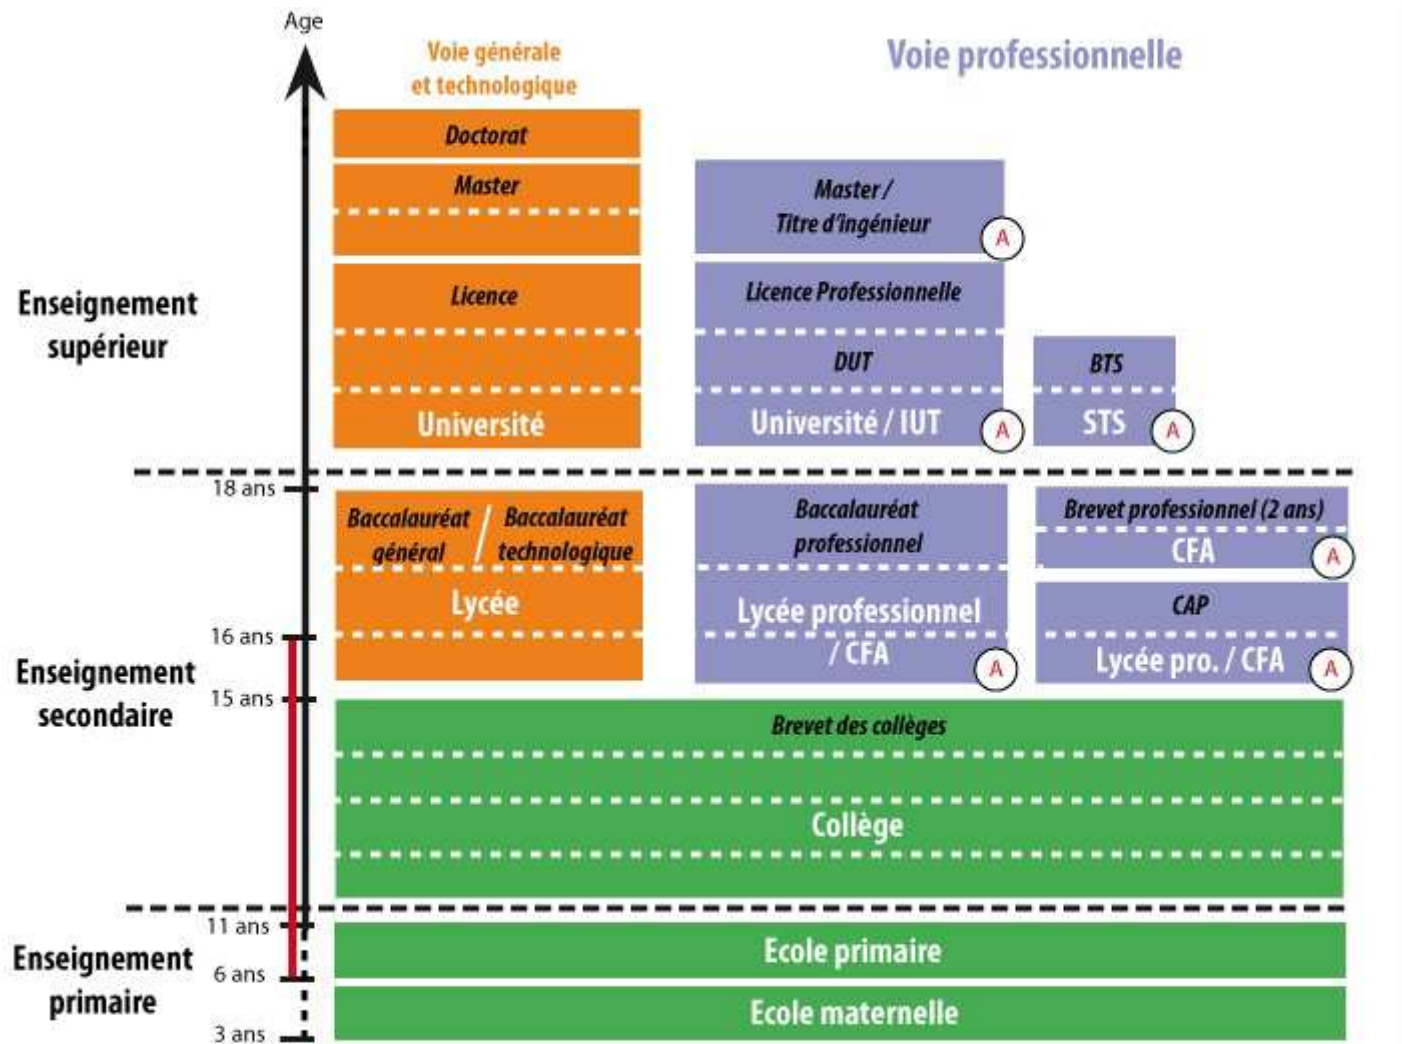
Age

Voie générale et technologique

Voie professionnelle

Enseignement supérieur

Doctorat

Master

Licence

Université

Master / Titre d'ingénieur A

Licence Professionnelle

DUT

Université / IUT A

BTS

STS A

18 ans

Baccalauréat général / Baccalauréat technologique

Lycée

Baccalauréat professionnel

Lycée professionnel / CFA A

Brevet professionnel (2 ans)

CFA A

CAP

Lycée pro. / CFA A

16 ans

Enseignement secondaire

15 ans

Brevet des collèges

Collège

11 ans

Enseignement primaire

6 ans

3 ans

Ecole primaire

Ecole maternelle